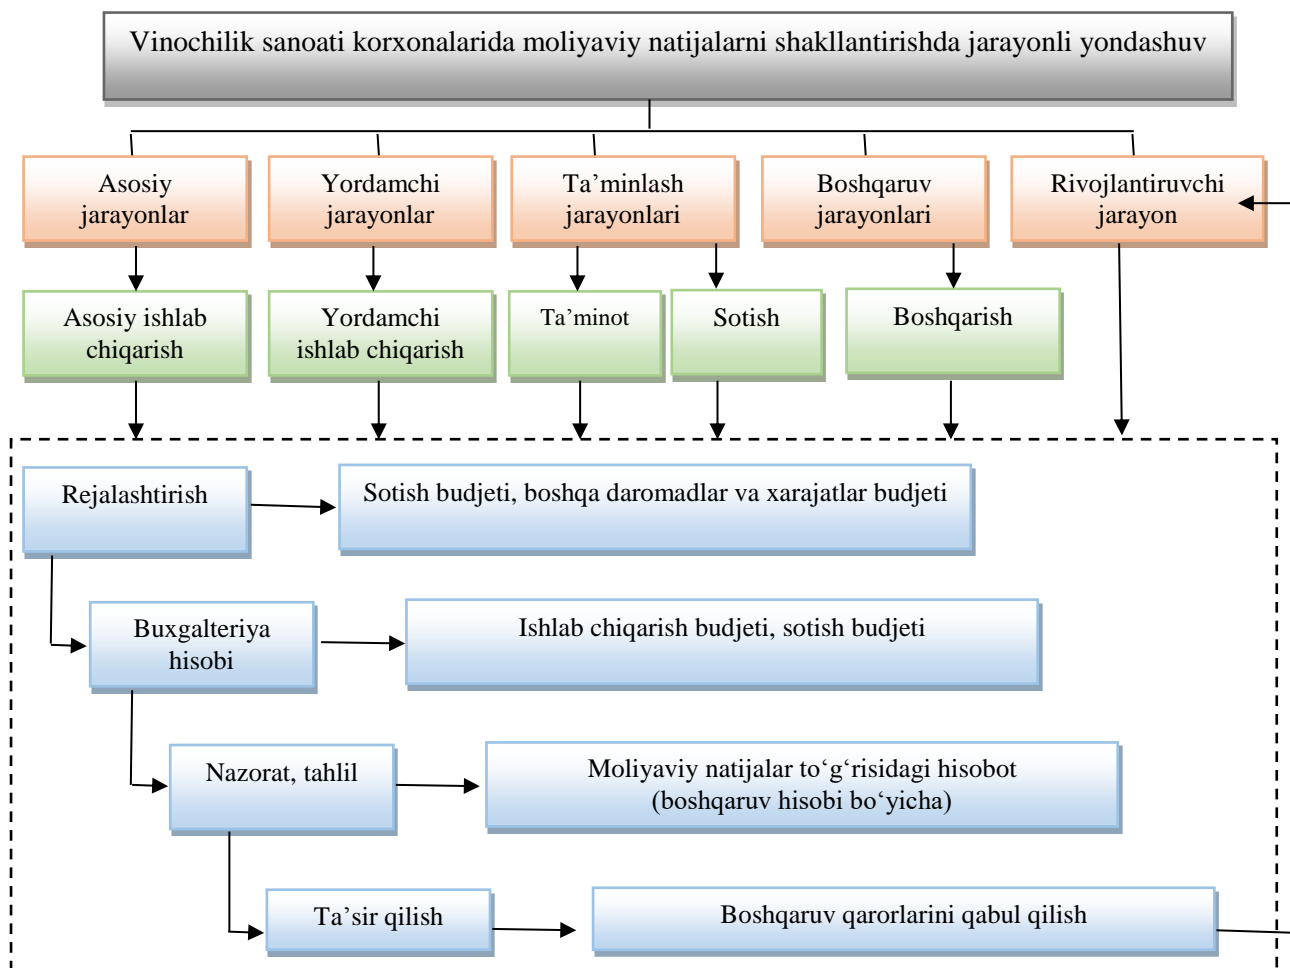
Vinochilik sanoati korxonalarida moliyaviy natijalarni shakllantirishda jarayonli yondashuv

Asosiy jarayonlar

Yordamchi jarayonlar

Ta’minlash jarayonlari

Boshqaruv jarayonlari

Rivojlantiruvchi jarayon

Asosiy ishlab chiqarish

Yordamchi ishlab chiqarish

Ta’minot

Sotish

Boshqarish

Rejalashtirish

Sotish budjeti, boshqa daromadlar va xarajatlar budjeti

Buxgalteriya hisobi

Ishlab chiqarish budjeti, sotish budjeti

Nazorat, tahlil

Moliyaviy natijalar to‘g‘risidagi hisobot (boshqaruv hisobi bo‘yicha)

Ta’sir qilish

Boshqaruv qarorlarini qabul qilish